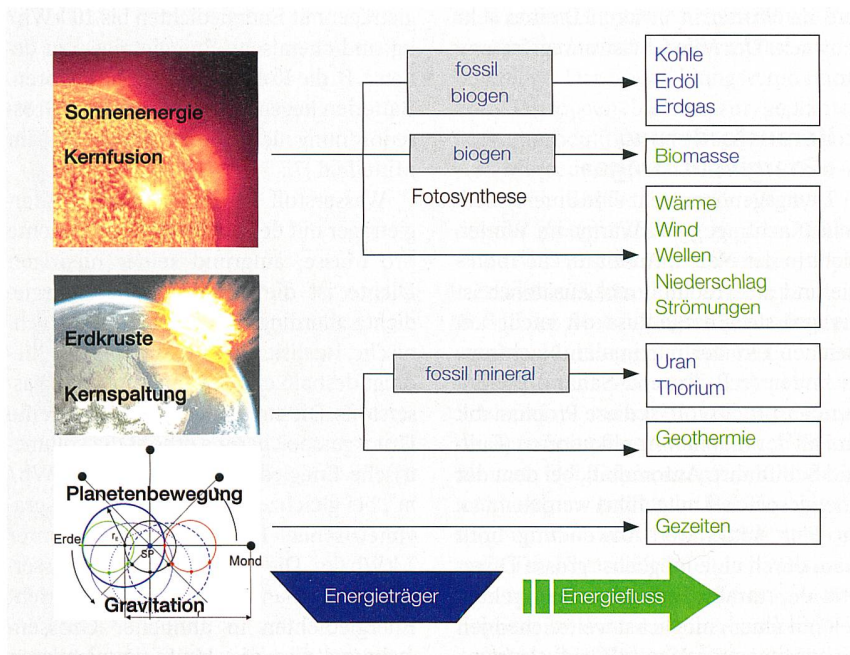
Sonnenenergie
Kernfusion

Erdkruste
Kernspaltung

Planetenbewegung
Erde
$r_E$
SP
Mond
Gravitation

fossil
biogen

biogen

Fotosynthese

fossil mineral

Kohle
Erdöl
Erdgas

Biomasse

Wärme
Wind
Wellen
Niederschlag
Strömungen

Uran
Thorium

Geothermie

Gezeiten

Energieträger

Energiefluss